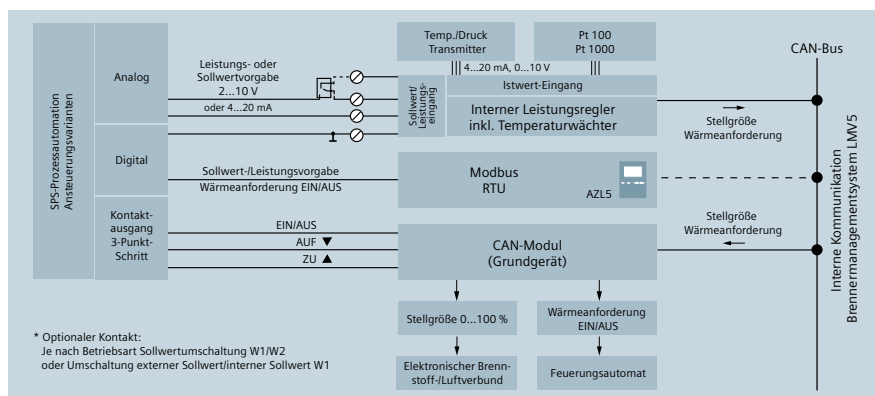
SPS-Prozessautomation
Ansteuerungsvarianten

Analog

Leistungs- oder Sollwertvorgabe
2...10 V
oder 4...20 mA

Digital

Sollwert-/Leistungsvorgabe
Wärmeanforderung EIN/AUS

Kontaktausgang 3-Punkt-Schritt

EIN/AUS
AUF ▼
ZU ▲

Temp./Druck Transmitter

Pt 100
Pt 1000

4...20 mA, 0...10 V

Sollwert/Leistungseingang

Istwert-Eingang

Interner Leistungsregler inkl. Temperaturwächter

Modbus RTU

AZL5

CAN-Modul (Grundgerät)

Stellgröße 0...100 %

Wärmeanforderung EIN/AUS

Elektronischer Brennstoff-/Luftverbund

Feuerungsautomat

CAN-Bus

Stellgröße Wärmeanforderung

Stellgröße Wärmeanforderung

Interne Kommunikation
Brennermanagementsystem LMV5

* Optionaler Kontakt:
Je nach Betriebsart Sollwertumschaltung W1/W2
oder Umschaltung externer Sollwert/interner Sollwert W1